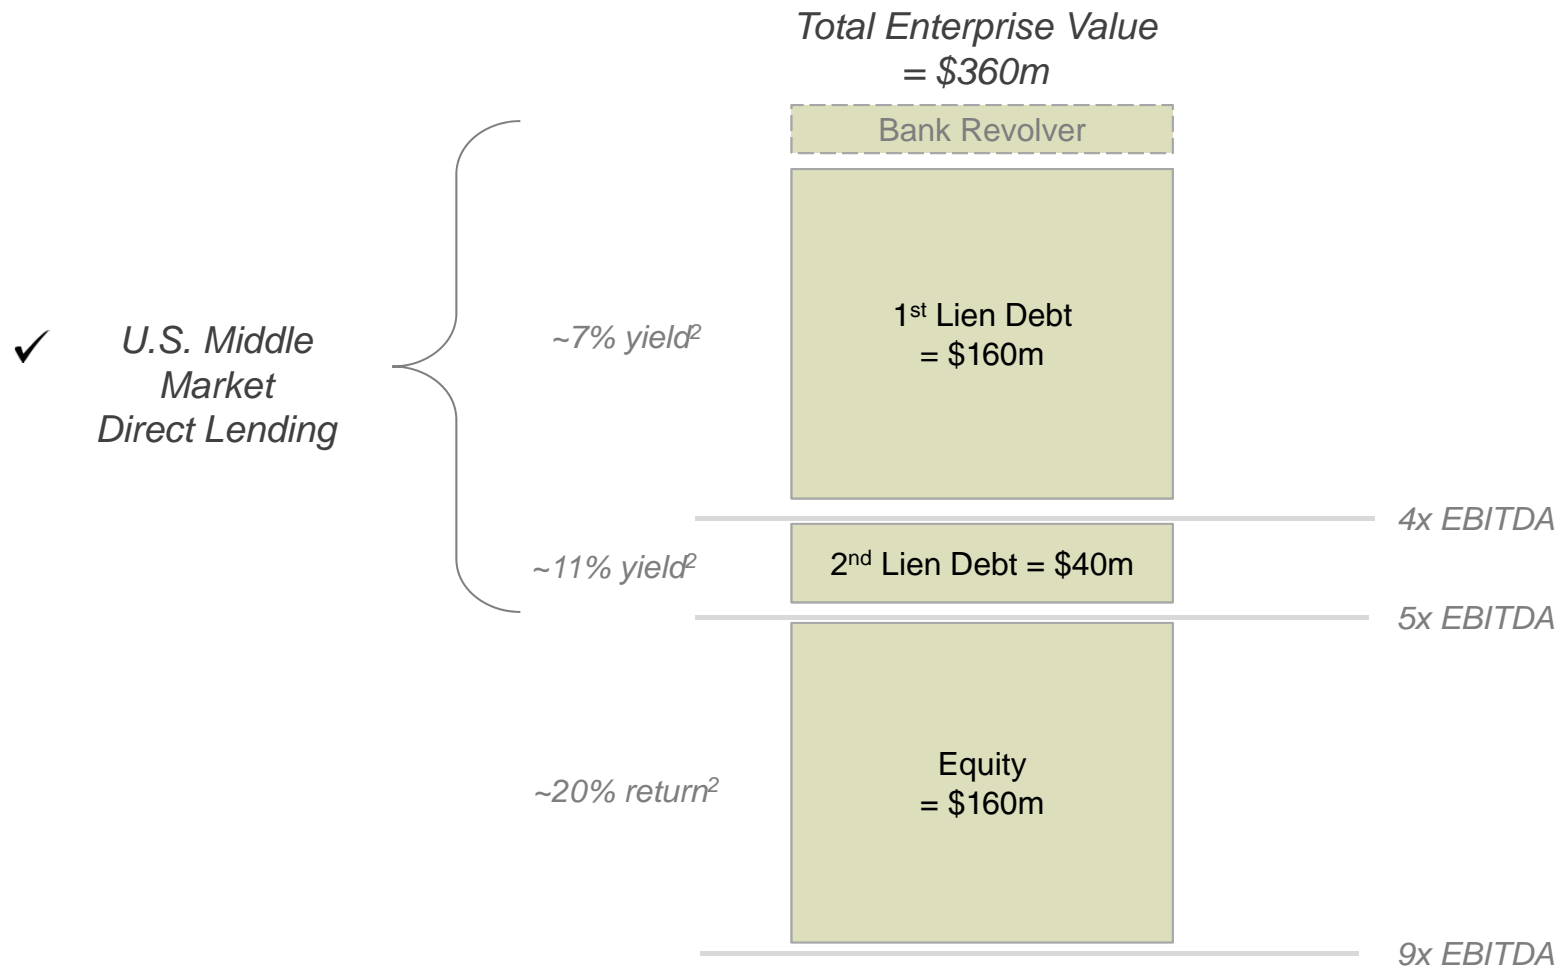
Total Enterprise Value
= \$360m

Bank Revolver

✓ U.S. Middle Market Direct Lending

~7% yield$^2$

1$^{st}$ Lien Debt
= \$160m

4x EBITDA

~11% yield$^2$

2$^{nd}$ Lien Debt = \$40m

5x EBITDA

~20% return$^2$

Equity
= \$160m

9x EBITDA